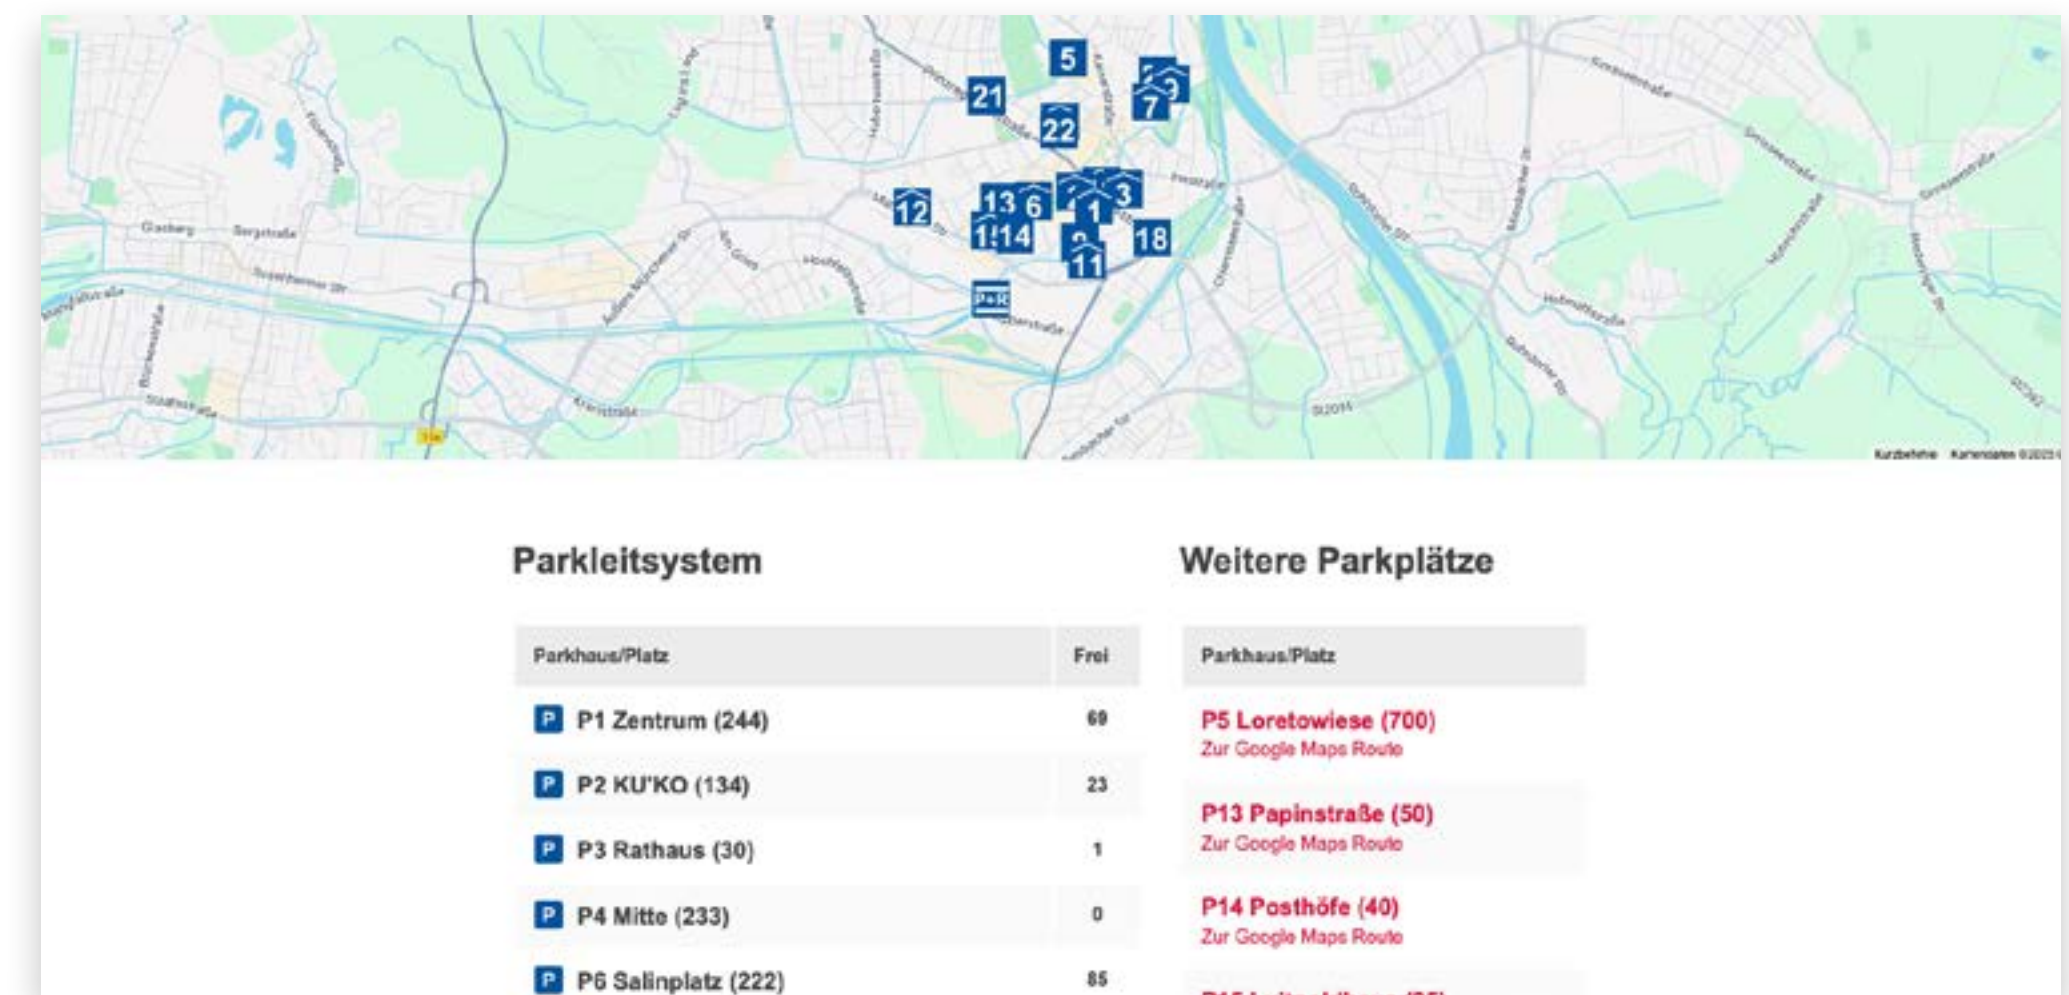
5
21
22
7
12
13
6
3
1
18
11
14
P+R

Kurzbefehle Kartendaten ©2023

Parkleitsystem

| Parkhaus/Platz | Frei |
|---|---|
| P P1 Zentrum (244) | 69 |
| P P2 KU'KO (134) | 23 |
| P P3 Rathaus (30) | 1 |
| P P4 Mitte (233) | 0 |
| P P6 Salinplatz (222) | 85 |

Weitere Parkplätze

| Parkhaus/Platz |
|---|
| P5 Loretowiese (700) Zur Google Maps Route |
| P13 Papinstraße (50) Zur Google Maps Route |
| P14 Posthöfe (40) Zur Google Maps Route |
| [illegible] |